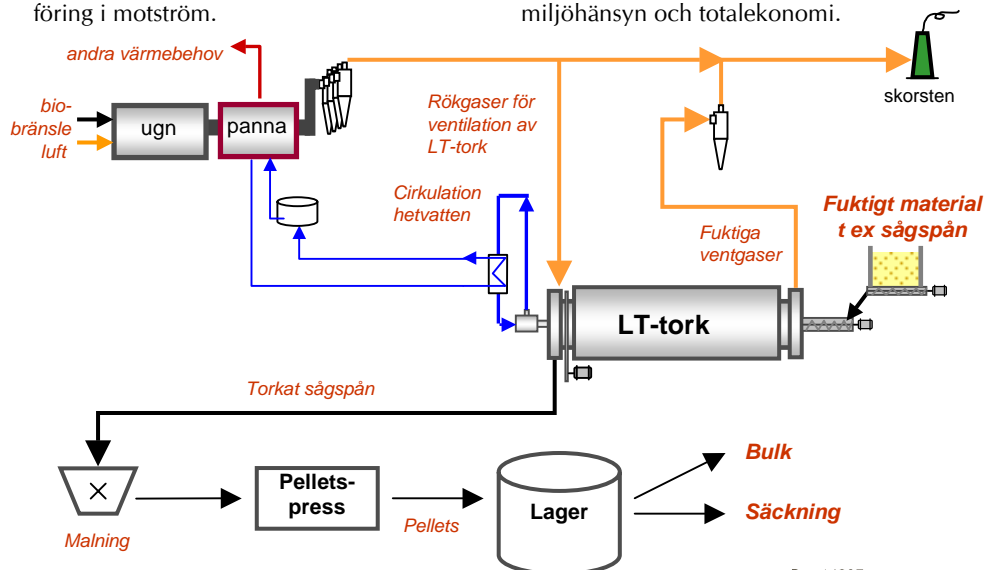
föring i motström.

miljöhänsyn och totalekonomi.

andra värmebehov

bio-
bränsle
luft

ugn

panna

skorsten

Rökgaser för ventilation av LT-tork

Cirkulation hetvatten

Fuktiga ventgaser

Fuktigt material t ex sågspån

LT-tork

Torkat sågspån

Pellets-
press

Lager

Bulk

Säckning

Malning

Pellets

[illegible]